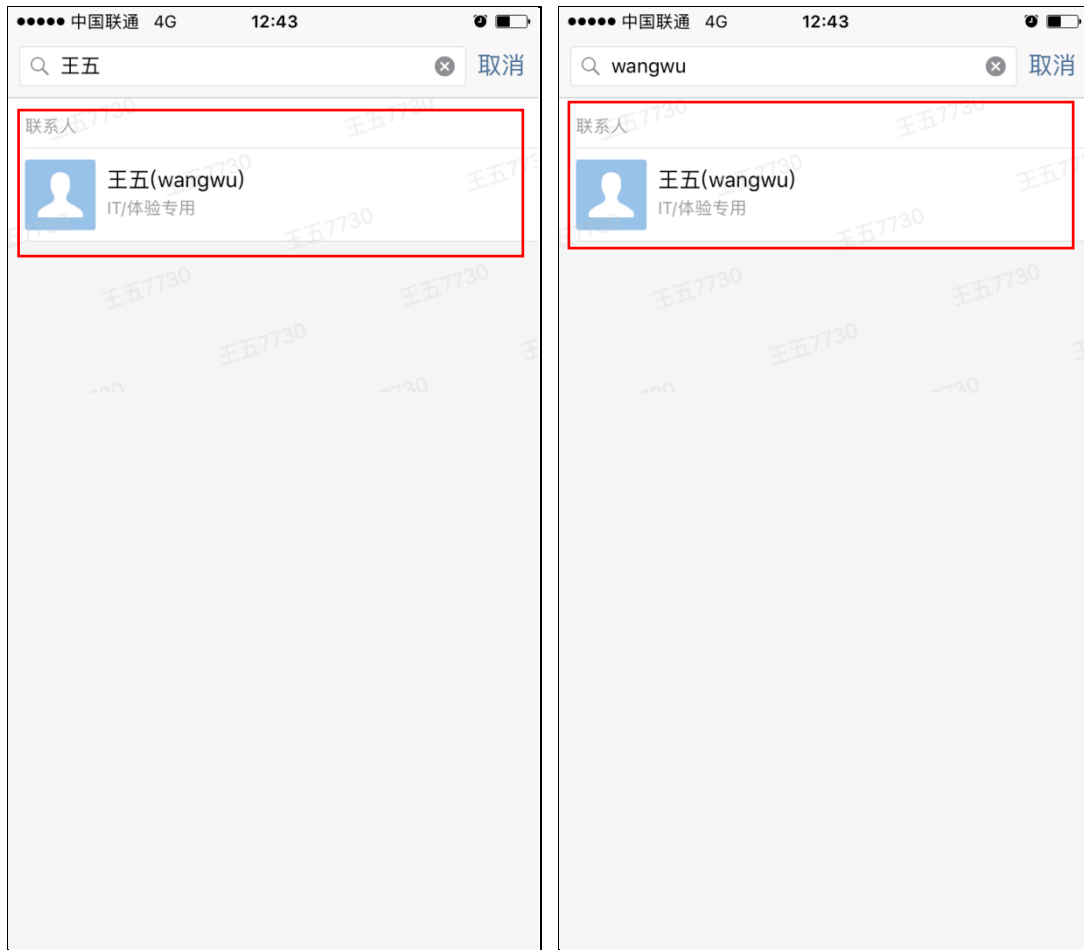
●●●●● 中国联通 4G 12:43

王五

取消

联系人

王五(wangwu)

IT/体验专用

王五7730 王五7730 王五7730 王五7730 王五7730 王五7730 王五7730

●●●●● 中国联通 4G 12:43

wangwu

取消

联系人

王五(wangwu)

IT/体验专用

王五7730 王五7730 王五7730 王五7730 王五7730 王五7730 王五7730